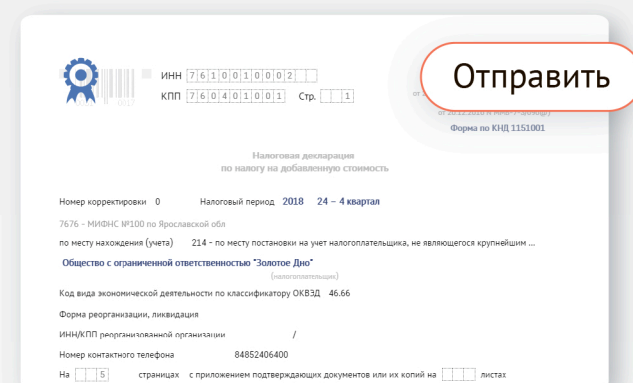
0017

ИНН 7610010002

КПП 760401001 Стр. 1

Отправить

от 20.12.2016 № ММВ-7-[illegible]

Форма по КНД 1151001

Налоговая декларация
по налогу на добавленную стоимость

Номер корректировки 0 Налоговый период 2018 24 – 4 квартал

7676 – МИФНС №100 по Ярославской обл

по месту нахождения (учета) 214 – по месту постановки на учет налогоплательщика, не являющегося крупнейшим ...

Общество с ограниченной ответственностью "Золотое Дно"
(налогоплательщик)

Код вида экономической деятельности по классификатору ОКВЭД 46.66

Форма реорганизации, ликвидация

ИНН/КПП реорганизованной организации /

Номер контактного телефона 84852406400

На 5 страницах с приложением подтверждающих документов или их копий на листах